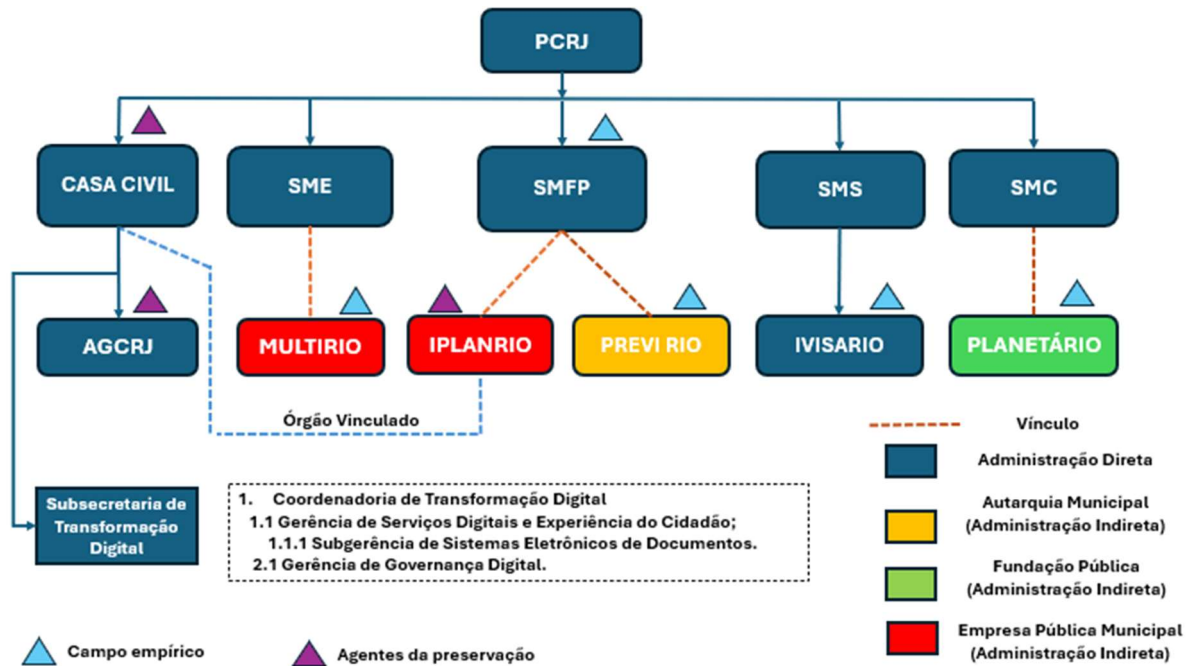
PCRJ

CASA CIVIL

SME

SMFP

SMS

SMC

AGCRJ

MULTIRIO

IPLANRIO

PREVI RIO

IVISARIO

PLANETÁRIO

Órgão Vinculado

Subsecretaria de Transformação Digital

1. Coordenadoria de Transformação Digital
1.1 Gerência de Serviços Digitais e Experiência do Cidadão;
1.1.1 Subgerência de Sistemas Eletrônicos de Documentos.
2.1 Gerência de Governança Digital.

Vínculo

Administração Direta

Autarquia Municipal (Administração Indireta)

Fundação Pública (Administração Indireta)

Empresa Pública Municipal (Administração Indireta)

Campo empírico

Agentes da preservação